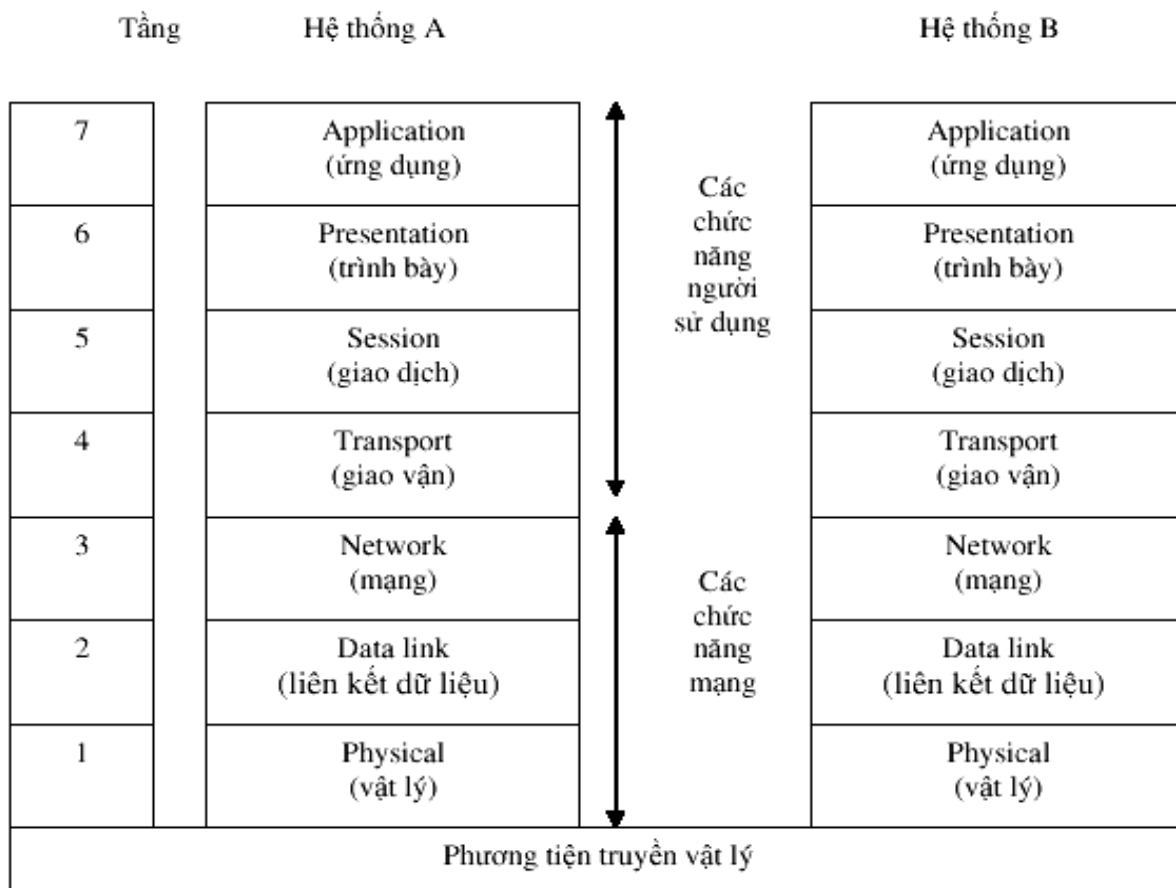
| Tầng | Hệ thống A | | Hệ thống B |
|---|---|---|---|
| 7 | Application (ứng dụng) | Các chức năng người sử dụng | Application (ứng dụng) |
| 6 | Presentation (trình bày) | | Presentation (trình bày) |
| 5 | Session (giao dịch) | | Session (giao dịch) |
| 4 | Transport (giao vận) | | Transport (giao vận) |
| 3 | Network (mạng) | Các chức năng mạng | Network (mạng) |
| 2 | Data link (liên kết dữ liệu) | | Data link (liên kết dữ liệu) |
| 1 | Physical (vật lý) | | Physical (vật lý) |

Phương tiện truyền vật lý